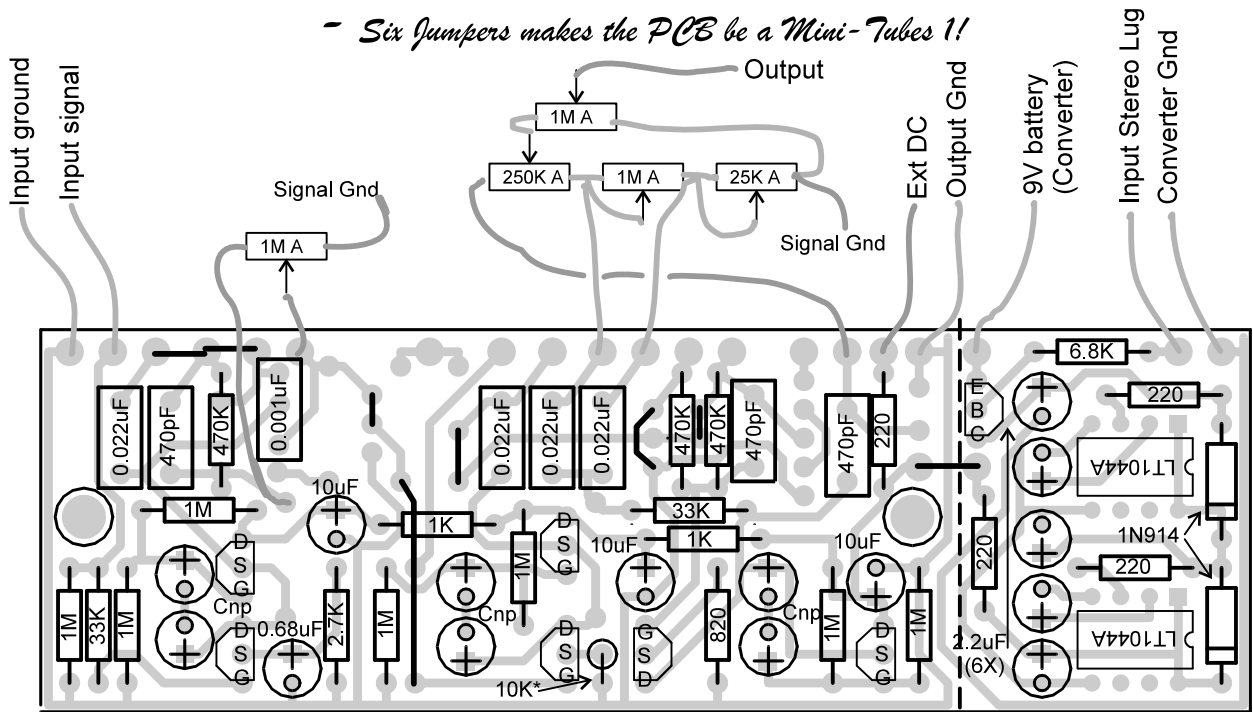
- Six Jumpers makes the PCB be a Mini-Tubes 1!

Input ground
Input signal
Signal Gnd
1M A
Output
1M A
250K A
1M A
25K A
Signal Gnd
Ext DC
Output Gnd
9V battery (Converter)
Input Stereo Lug
Converter Gnd

0.022uF
470pF
470K
0.001uF
1M
10uF
1K
0.022uF
0.022uF
0.022uF
470K
470K
470pF
470pF
220
6.8K
220
E
B
C
LT1044A
33K
1K
10uF
10uF
D
S
G
D
S
G
1M
1M
33K
1M
Cnp
D
S
G
0.68uF
2.7K
1M
Cnp
D
S
G
10K*
G
S
D
820
Cnp
1M
D
S
G
1M
220
1N914
220
LT1044A
2.2uF
(6X)